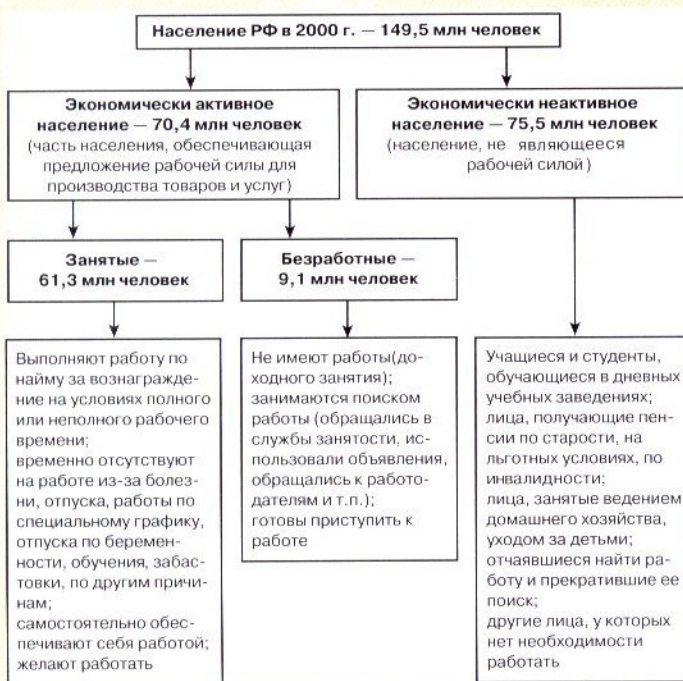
Население РФ в 2000 г. — 149,5 млн человек

Экономически активное население — 70,4 млн человек (часть населения, обеспечивающая предложение рабочей силы для производства товаров и услуг)

Экономически неактивное население — 75,5 млн человек (население, не являющееся рабочей силой)

Занятые — 61,3 млн человек

Безработные — 9,1 млн человек

Выполняют работу по найму за вознаграждение на условиях полного или неполного рабочего времени;
временно отсутствуют на работе из-за болезни, отпуска, работы по специальному графику, отпуска по беременности, обучения, забастовки, по другим причинам;
самостоятельно обеспечивают себя работой;
желают работать

Не имеют работы(доходного занятия);
занимаются поиском работы (обращались в службы занятости, использовали объявления, обращались к работодателям и т.п.);
готовы приступить к работе

Учащиеся и студенты, обучающиеся в дневных учебных заведениях;
лица, получающие пенсии по старости, на льготных условиях, по инвалидности;
лица, занятые ведением домашнего хозяйства, уходом за детьми;
отчаявшиеся найти работу и прекратившие ее поиск;
другие лица, у которых нет необходимости работать